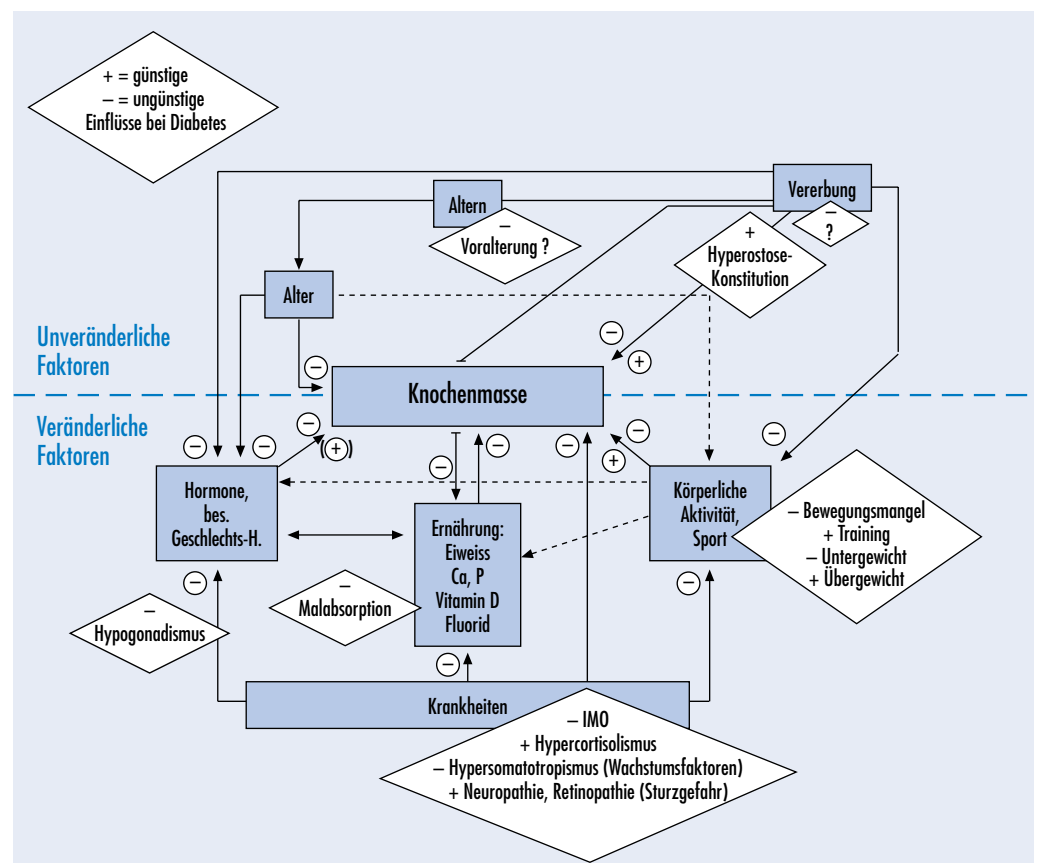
+ = günstige
– = ungünstige
Einflüsse bei Diabetes

Vererbung

–
?

Altern

–
Voralterung ?

+
Hyperostose-Konstitution

Alter

Unveränderliche Faktoren

Veränderliche Faktoren

Knochenmasse

–
–
+
–
–
–
(+)
–
–
–
–
–
+
–

Hormone, bes. Geschlechts-H.

Ernährung: Eiweiss Ca, P Vitamin D Fluorid

Körperliche Aktivität, Sport

– Bewegungsmangel
+ Training
– Untergewicht
+ Übergewicht

–
Malabsorption

–
Hypogonadismus

–
–
–

Krankheiten

– IMO
+ Hypercortisolismus
– Hypersomatotropismus (Wachstumsfaktoren)
+ Neuropathie, Retinopathie (Sturzgefahr)